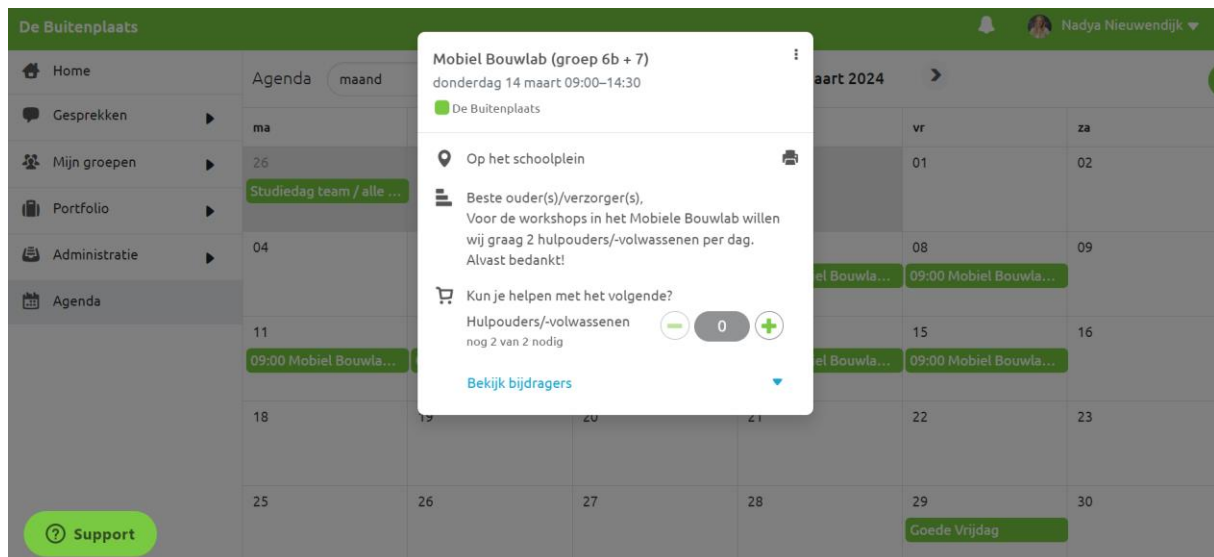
De Buitenplaats

Nadya Nieuwendijk

Home

Gesprekken

Mijn groepen

Portfolio

Administratie

Agenda

Agenda maand

aart 2024

ma

vr

za

26

Studiedag team / alle ...

01

02

04

08

09

el Bouwla...

09:00 Mobiel Bouwla...

11

09:00 Mobiel Bouwla...

el Bouwla...

15

09:00 Mobiel Bouwla...

16

18

19

20

21

22

23

25

26

27

28

29

Goede Vrijdag

30

Support

Mobiel Bouwlab (groep 6b + 7)

donderdag 14 maart 09:00–14:30

De Buitenplaats

Op het schoolplein

Beste ouder(s)/verzorger(s),
Voor de workshops in het Mobiele Bouwlab willen wij graag 2 hulpouders/-volwassenen per dag.
Alvast bedankt!

Kun je helpen met het volgende?

Hulpouders/-volwassenen
nog 2 van 2 nodig

0

Bekijk bijdragers